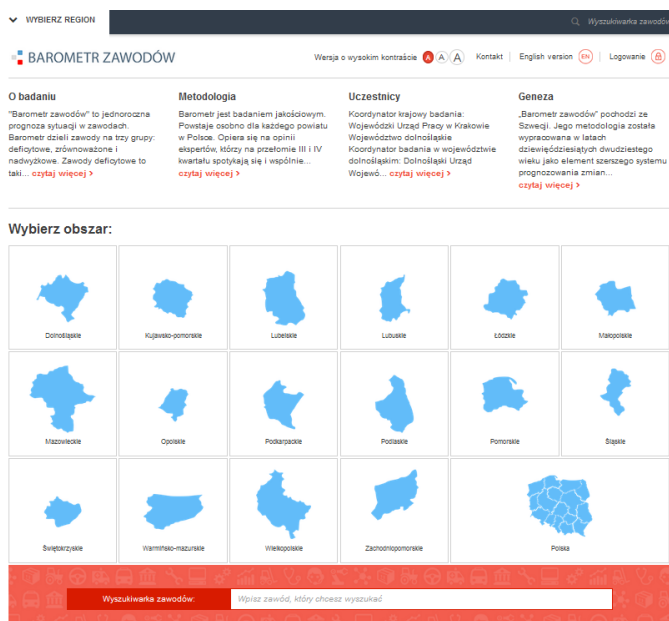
WYBIERZ REGION

Wyszukiwarka zawodów

BAROMETR ZAWODÓW

Wersja o wysokim kontraście A A A Kontakt | English version EN | Logowanie

O badaniu

"Barometr zawodów" to jednoroczna prognoza sytuacji w zawodach. Barometr dzieli zawody na trzy grupy: deficytowe, zrównoważone i nadwyżkowe. Zawody deficytowe to taki... czytaj więcej >

Metodologia

Barometr jest badaniem jakościowym. Powstaje osobno dla każdego powiatu w Polsce. Opiera się na opinii ekspertów, którzy na przełomie III i IV kwartału spotykają się i wspólnie... czytaj więcej >

Uczestnicy

Koordynator krajowy badania: Wojewódzki Urząd Pracy w Krakowie Województwo dolnośląskie Koordynator badania w województwie dolnośląskim: Dolnośląski Urząd Wojewó... czytaj więcej >

Geneza

„Barometr zawodów" pochodzi ze Szwecji. Jego metodologia została wypracowana w latach dziewięćdziesiątych dwudziestego wieku jako element szerszego systemu prognozowania zmian... czytaj więcej >

Wybierz obszar:

Dolnośląskie
Kujawsko-pomorskie
Lubelskie
Lubuskie
Łódzkie
Małopolskie
Mazowieckie
Opolskie
Podkarpackie
Podlaskie
Pomorskie
Śląskie
Świętokrzyskie
Warmińsko-mazurskie
Wielkopolskie
Zachodniopomorskie
Polska

Wyszukiwarka zawodów:
Wpisz zawód, który chcesz wyszukać